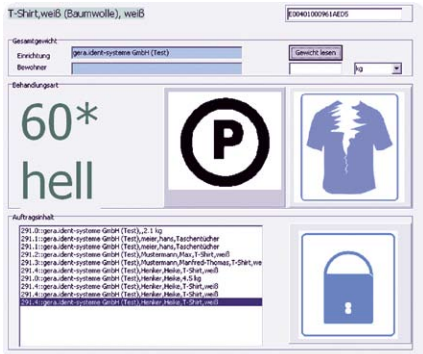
T-Shirt,weiß (Baumwolle), weiß

E00401000961AED5

Gesamtgewicht

Einrichtung gera.ident-systeme GmbH (Test)

Bewohner

Gewicht lesen

kg

Behandlungsart

60*
hell

P

Auftragsinhalt

291.0::gera.ident-systeme GmbH (Test),,2.1 kg
291.1::gera.ident-systeme GmbH (Test),meier,hans,Taschentücher
291.1::gera.ident-systeme GmbH (Test),meier,hans,Taschentücher
291.2::gera.ident-systeme GmbH (Test),Mustermann,Max,T-Shirt,weiß
291.3::gera.ident-systeme GmbH (Test),Mustermann,Manfred-Thomas,T-Shirt,we
291.4::gera.ident-systeme GmbH (Test),Henker,Heike,T-Shirt,weiß
291.4::gera.ident-systeme GmbH (Test),Henker,Heike,4.5 kg
291.4::gera.ident-systeme GmbH (Test),Henker,Heike,T-Shirt,weiß
291.4::gera.ident-systeme GmbH (Test),Henker,Heike,T-Shirt,weiß
291.4::gera.ident-systeme GmbH (Test),Henker,Heike,T-Shirt,weiß